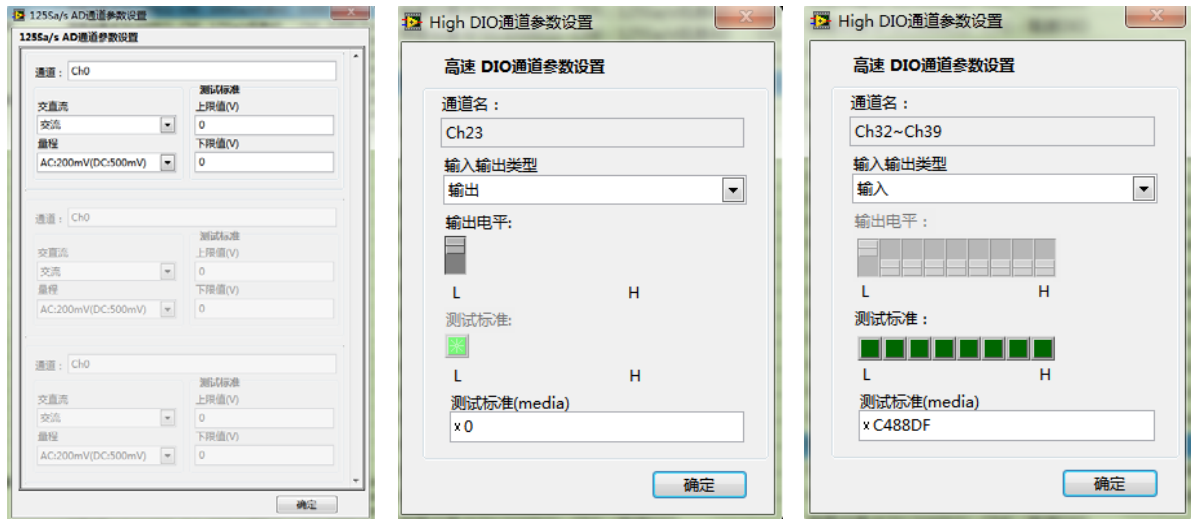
125Sa/s AD通道参数设置

125Sa/s AD通道参数设置

通道：Ch0

测试标准

交直流

上限值(V)

交流

0

量程

下限值(V)

AC:200mV(DC:500mV)

0

通道：Ch0

测试标准

交直流

上限值(V)

交流

0

量程

下限值(V)

AC:200mV(DC:500mV)

0

通道：Ch0

测试标准

交直流

上限值(V)

交流

0

量程

下限值(V)

AC:200mV(DC:500mV)

0

确定

High DIO通道参数设置

高速 DIO通道参数设置

通道名：

Ch23

输入输出类型

输出

输出电平:

L H

测试标准:

L H

测试标准(media)

x 0

确定

High DIO通道参数设置

高速 DIO通道参数设置

通道名：

Ch32~Ch39

输入输出类型

输入

输出电平：

L H

测试标准：

L H

测试标准(media)

x C488DF

确定